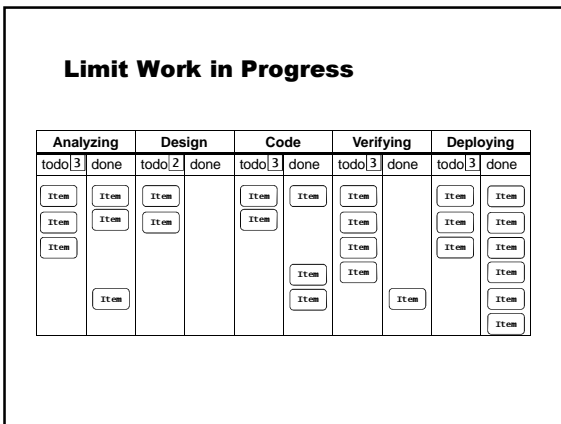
Limit Work in Progress

| Analyzing | | Design | | Code | | Verifying | | Deploying | |
|---|---|---|---|---|---|---|---|---|---|
| todo 3 | done | todo 2 | done | todo 3 | done | todo 3 | done | todo 3 | done |
| Item | Item | Item | | Item | Item | Item | | Item | Item |
| Item | Item | Item | | Item | | Item | | Item | Item |
| Item | | | | | | Item | | Item | Item |
| | | | | | Item | Item | | | Item |
| | Item | | | | Item | | Item | | Item |
| | | | | | | | | | Item |